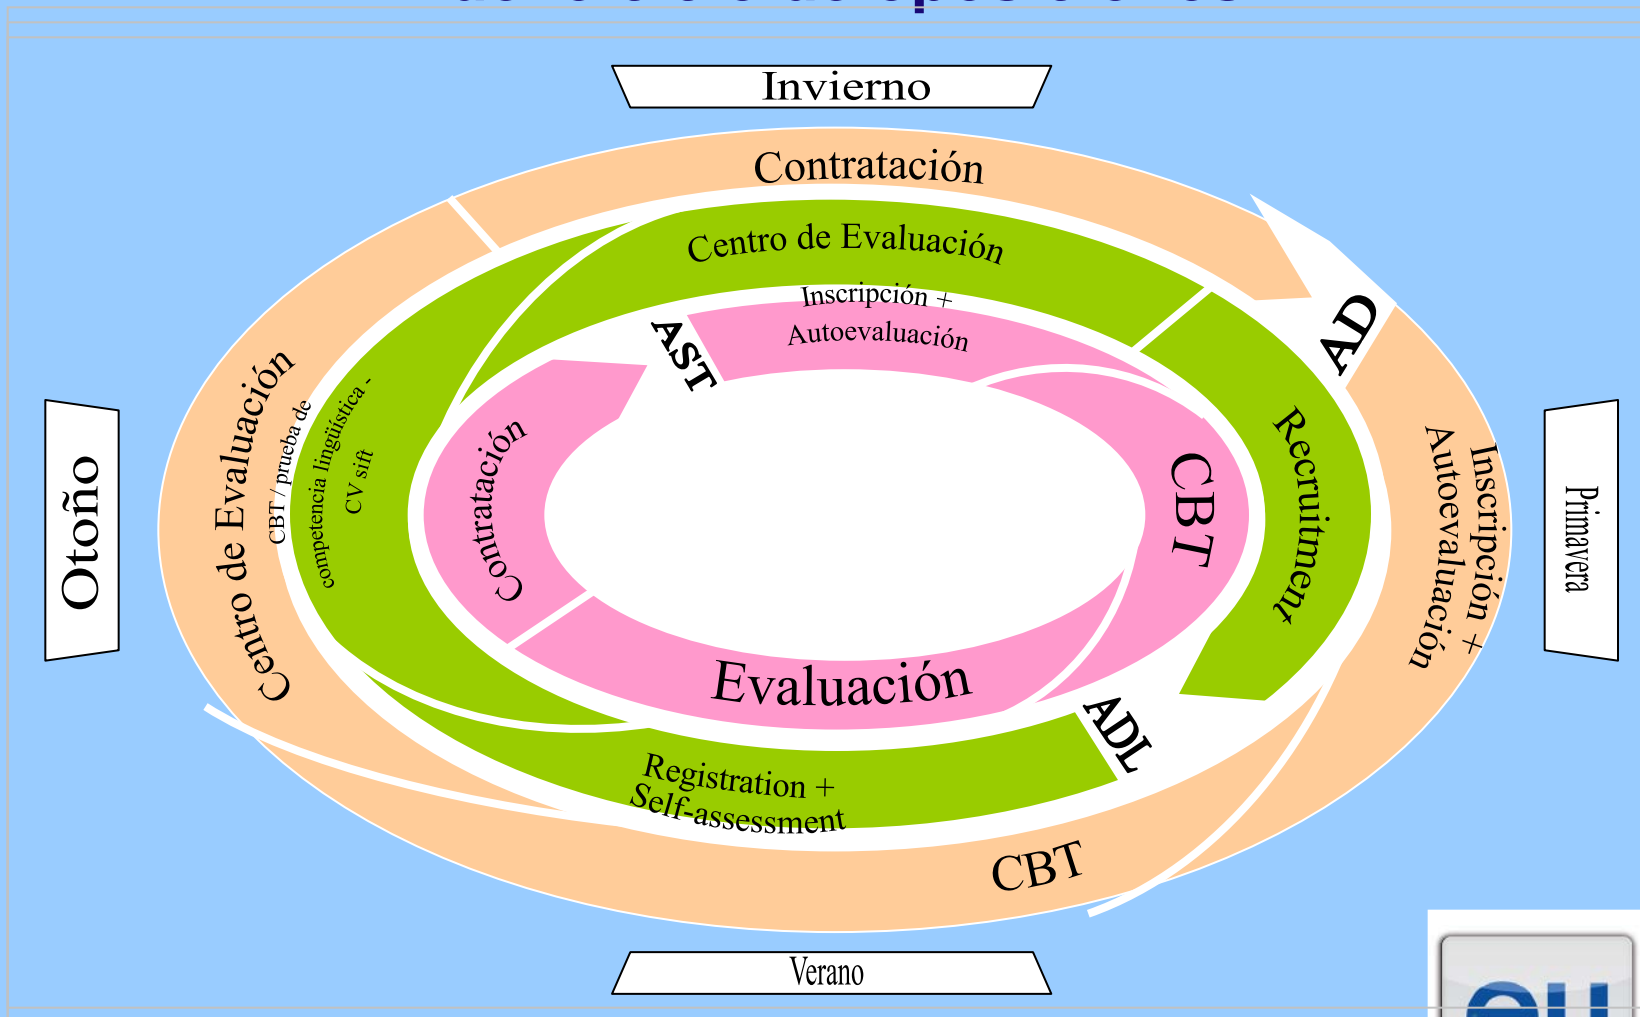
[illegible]

Invierno

Contratación

Centro de Evaluación

Inscripción + Autoevaluación

AST

AD

Otoño

Centro de Evaluación

CBT / prueba de competencia lingüística - CV sift

Contratación

CBT

Recruitment

Inscripción + Autoevaluación

Primavera

Evaluación

ADL

Registration + Self-assessment

CBT

Verano

eu